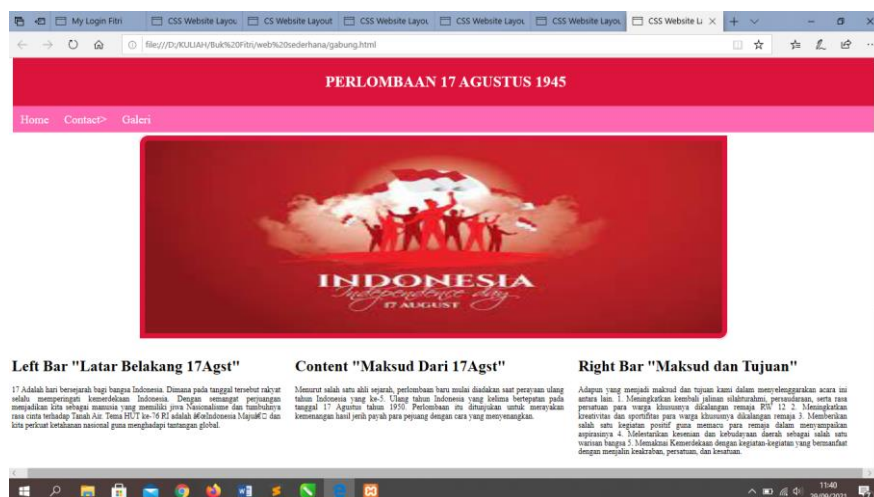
My Login Fitri | CSS Website Layou | CS Website Layout | CSS Website Layou | CSS Website Layou | CSS Website Layou | CSS Website L ×

file:///D:/KULIAH/Buk%20Fitri/web%20sederhana/gabung.html

PERLOMBAAN 17 AGUSTUS 1945

Home Contact> Galeri

INDONESIA
Independence day
17 AUGUST

Left Bar "Latar Belakang 17Agst"

17 Adalah hari bersejarah bagi bangsa Indonesia. Dimana pada tanggal tersebut rakyat selalu memperingati kemerdekaan Indonesia. Dengan semangat perjuangan menjadikan kita sebagai manusia yang memiliki jiwa Nasionalisme dan tumbuhnya rasa cinta terhadap Tanah Air. Tema HUT ke-76 RI adalah â€œIndonesia Majuâ€□ dan kita perkuat ketahanan nasional guna menghadapi tantangan global.

Content "Maksud Dari 17Agst"

Menurut salah satu ahli sejarah, perlombaan baru mulai diadakan saat perayaan ulang tahun Indonesia yang ke-5. Ulang tahun Indonesia yang kelima bertepatan pada tanggal 17 Agustus tahun 1950. Perlombaan itu ditujukan untuk merayakan kemenangan hasil jerih payah para pejuang dengan cara yang menyenangkan.

Right Bar "Maksud dan Tujuan"

Adapun yang menjadi maksud dan tujuan kami dalam menyelenggarakan acara ini antara lain. 1. Meningkatkan kembali jalinan silahturahmi, persaudaraan, serta rasa persatuan para warga khususnya dikalangan remaja RW 12 2. Meningkatkan kreativitas dan sportifitas para warga khususnya dikalangan remaja 3. Memberikan salah satu kegiatan positif guna memacu para remaja dalam menyampaikan aspirasinya 4. Melestarikan kesenian dan kebudayaan daerah sebagai salah satu warisan bangsa 5. Memaknai Kemerdekaan dengan kegiatan-kegiatan yang bermanfaat dengan menjalin keakraban, persatuan, dan kesatuan.

11:40
20/09/2021